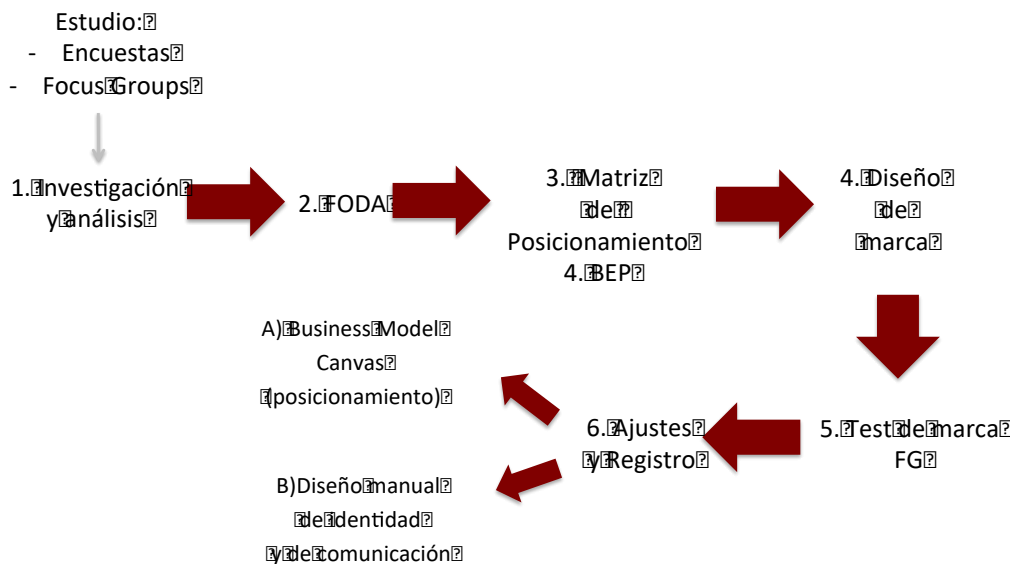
Estudio:
- Encuestas
- Focus Groups

1. Investigación y análisis

2. FODA

3. Matriz de Posicionamiento
4. BEP

4. Diseño de marca

5. Test de marca FG

6. Ajustes y Registro

A) Business Model Canvas (posicionamiento)

B) Diseño manual de identidad y de comunicación